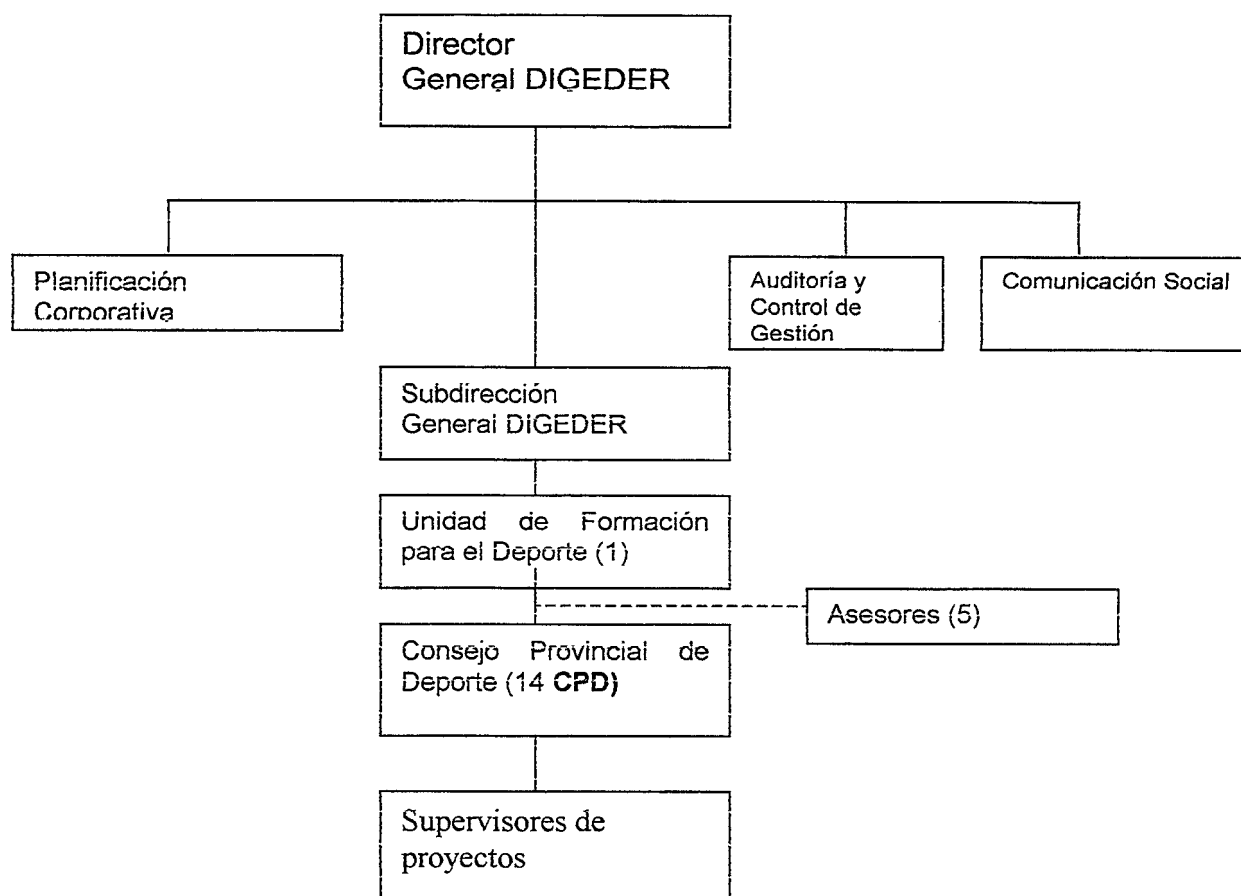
Director
General DIGEDER

Planificación Corporativa

Auditoría y Control de Gestión

Comunicación Social

Subdirección General DIGEDER

Unidad de Formación para el Deporte (1)

Asesores (5)

Consejo Provincial de Deporte (14 **CPD)**

Supervisores de proyectos